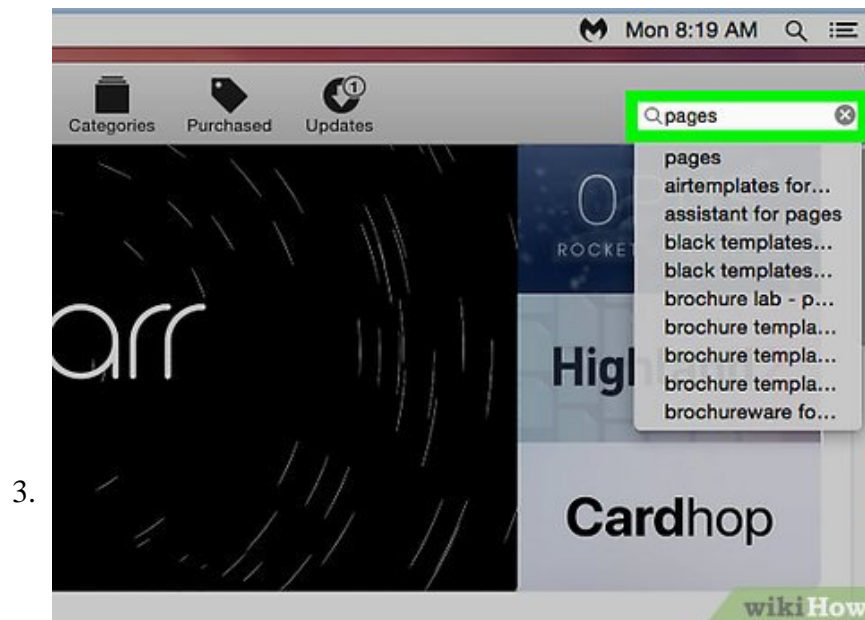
Mon 8:19 AM

Categories Purchased Updates 1

pages

pages
airtemplates for...
assistant for pages
black templates...
black templates...
brochure lab - p...
brochure templa...
brochure templa...
brochure templa...
brochureware fo...

arr

0
ROCKET

Hig

Cardhop

3.

wikiHow